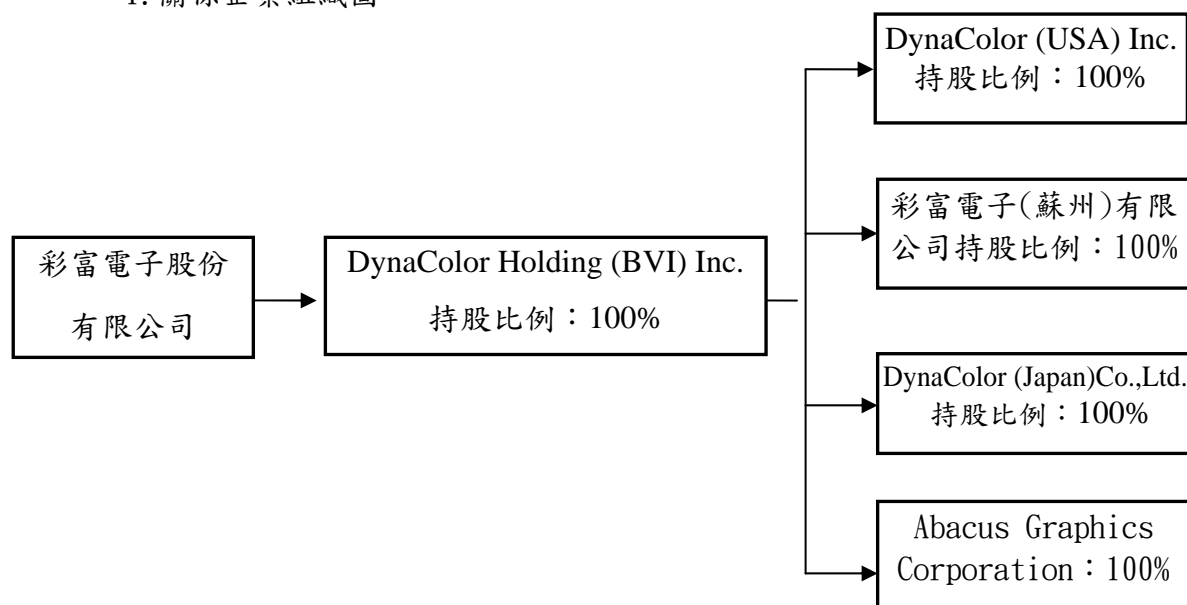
1. 關係企業組織圖

彩富電子股份有限公司

DynaColor Holding (BVI) Inc.
持股比例：100%

DynaColor (USA) Inc.
持股比例：100%

彩富電子(蘇州)有限公司持股比例：100%

DynaColor (Japan)Co.,Ltd.
持股比例：100%

Abacus Graphics Corporation：100%